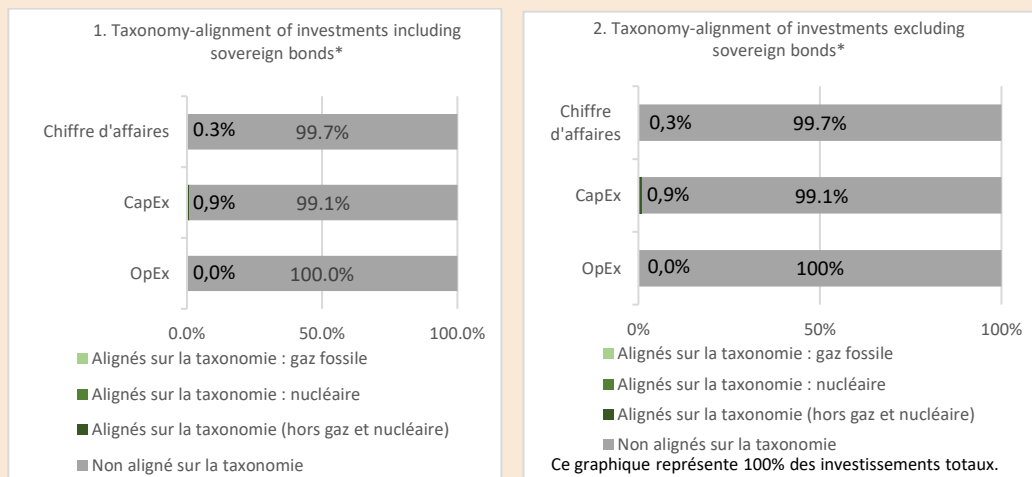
1. Taxonomy-alignment of investments including sovereign bonds*

Chiffre d'affaires 0.3% 99.7%

CapEx 0,9% 99.1%

OpEx 0,0% 100.0%

0.0% 50.0% 100.0%

Alignés sur la taxonomie : gaz fossile

Alignés sur la taxonomie : nucléaire

Alignés sur la taxonomie (hors gaz et nucléaire)

Non aligné sur la taxonomie

2. Taxonomy-alignment of investments excluding sovereign bonds*

Chiffre d'affaires 0,3% 99.7%

CapEx 0,9% 99.1%

OpEx 0,0% 100%

0% 50% 100%

Alignés sur la taxonomie : gaz fossile

Alignés sur la taxonomie : nucléaire

Alignés sur la taxonomie (hors gaz et nucléaire)

Non alignés sur la taxonomie

Ce graphique représente 100% des investissements totaux.